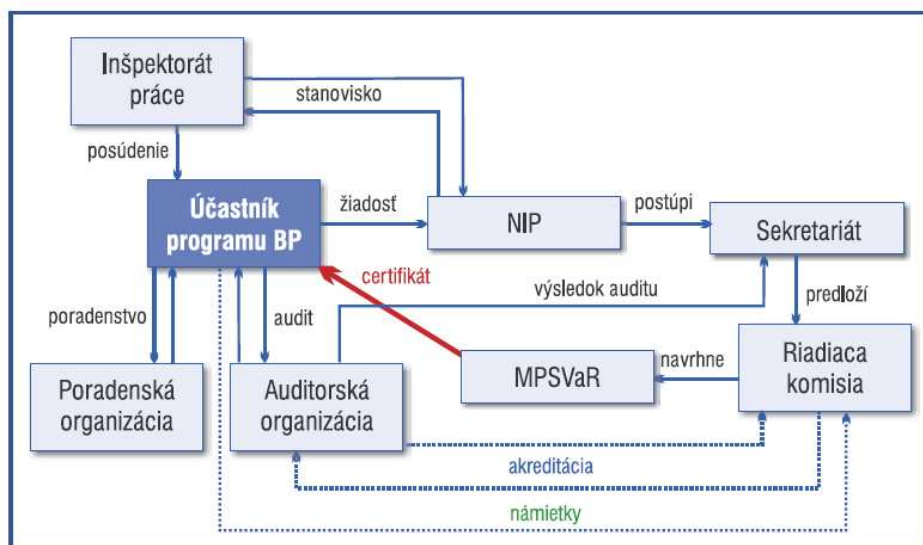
Inšpektorát práce

stanovisko

posúdenie

Účastník programu BP

žiadosť

NIP

postúpi

Sekretariát

certifikát

výsledok auditu

poradenstvo

audit

predloží

navrhne

MPSVaR

Riadiaca komisia

Poradenská organizácia

Auditorská organizácia

akreditácia

námietky